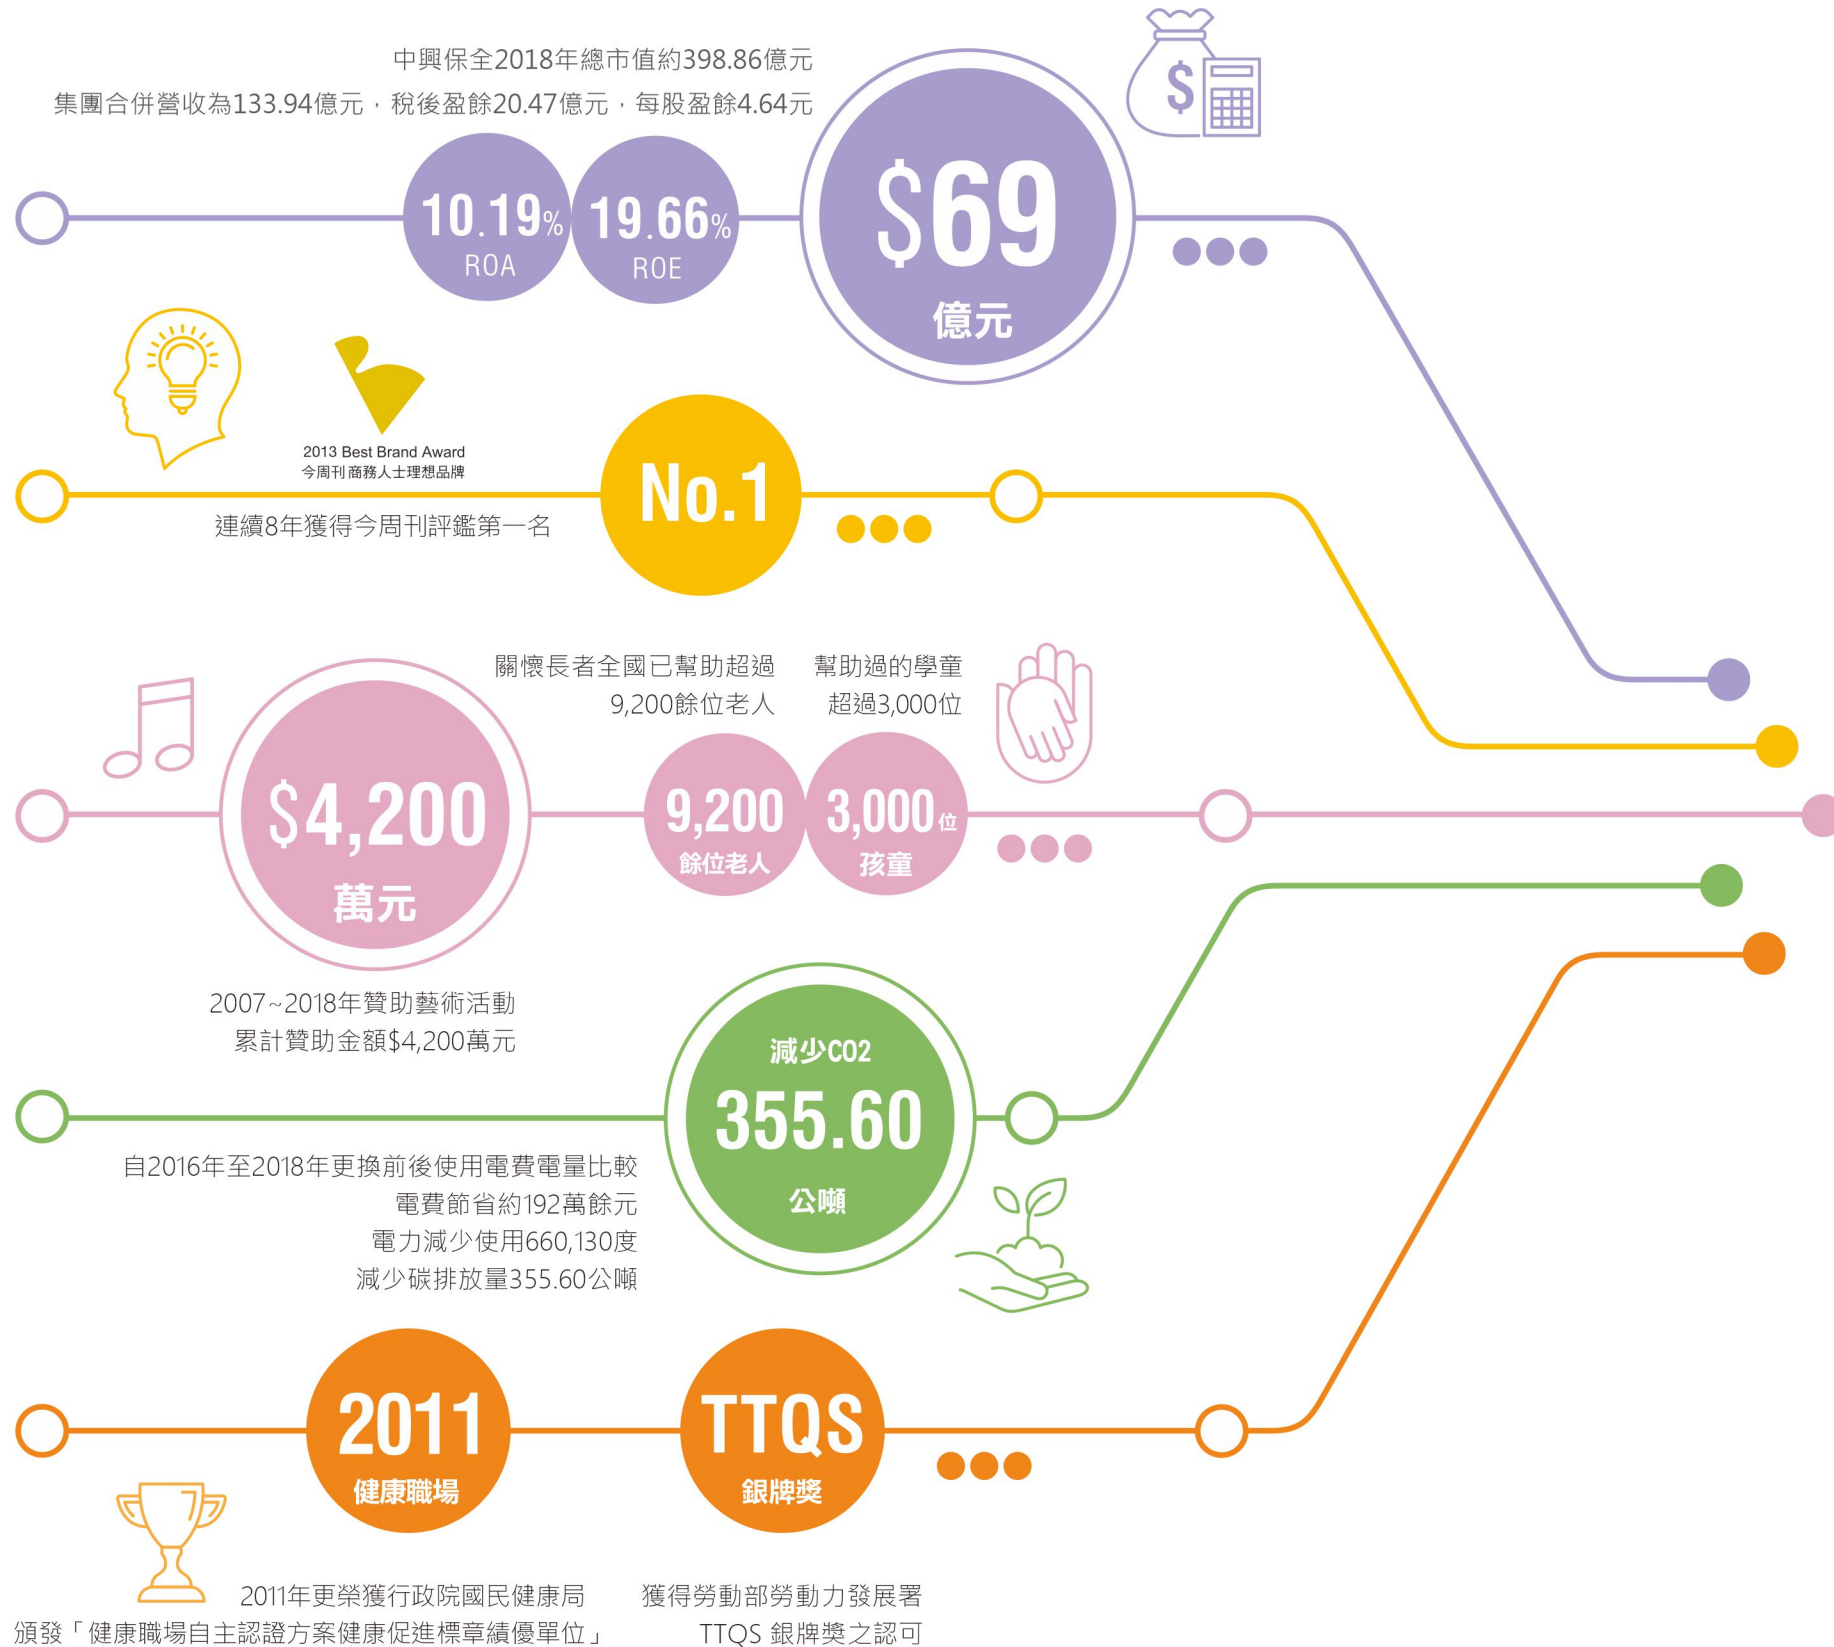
中興保全2018年總市值約398.86億元
集團合併營收為133.94億元，稅後盈餘20.47億元，每股盈餘4.64元

10.19% ROA

19.66% ROE

$69 億元

2013 Best Brand Award
今周刊商務人士理想品牌

No.1

連續8年獲得今周刊評鑑第一名

關懷長者全國已幫助超過 9,200餘位老人

幫助過的學童 超過3,000位

$4,200 萬元

9,200 餘位老人

3,000位 孩童

2007~2018年贊助藝術活動
累計贊助金額$4,200萬元

減少CO2 355.60 公噸

自2016年至2018年更換前後使用電費電量比較
電費節省約192萬餘元
電力減少使用660,130度
減少碳排放量355.60公噸

2011 健康職場

TTQS 銀牌獎

2011年更榮獲行政院國民健康局
頒發「健康職場自主認證方案健康促進標章績優單位」

獲得勞動部勞動力發展署
TTQS 銀牌獎之認可